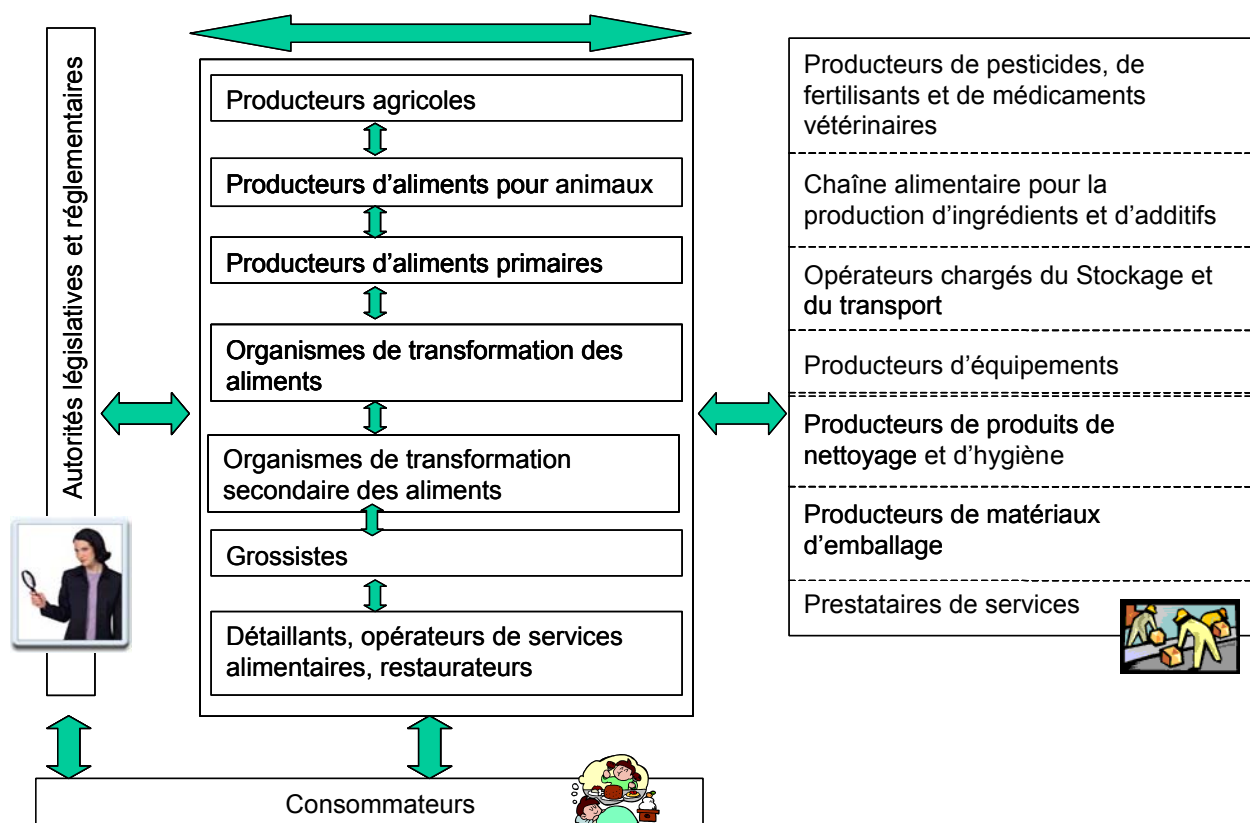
Autorités législatives et réglementaires

Producteurs agricoles

Producteurs d'aliments pour animaux

Producteurs d'aliments primaires

Organismes de transformation des aliments

Organismes de transformation secondaire des aliments

Grossistes

Détaillants, opérateurs de services alimentaires, restaurateurs

Producteurs de pesticides, de fertilisants et de médicaments vétérinaires

Chaîne alimentaire pour la production d'ingrédients et d'additifs

Opérateurs chargés du Stockage et du transport

Producteurs d'équipements

Producteurs de produits de nettoyage et d'hygiène

Producteurs de matériaux d'emballage

Prestataires de services

Consommateurs